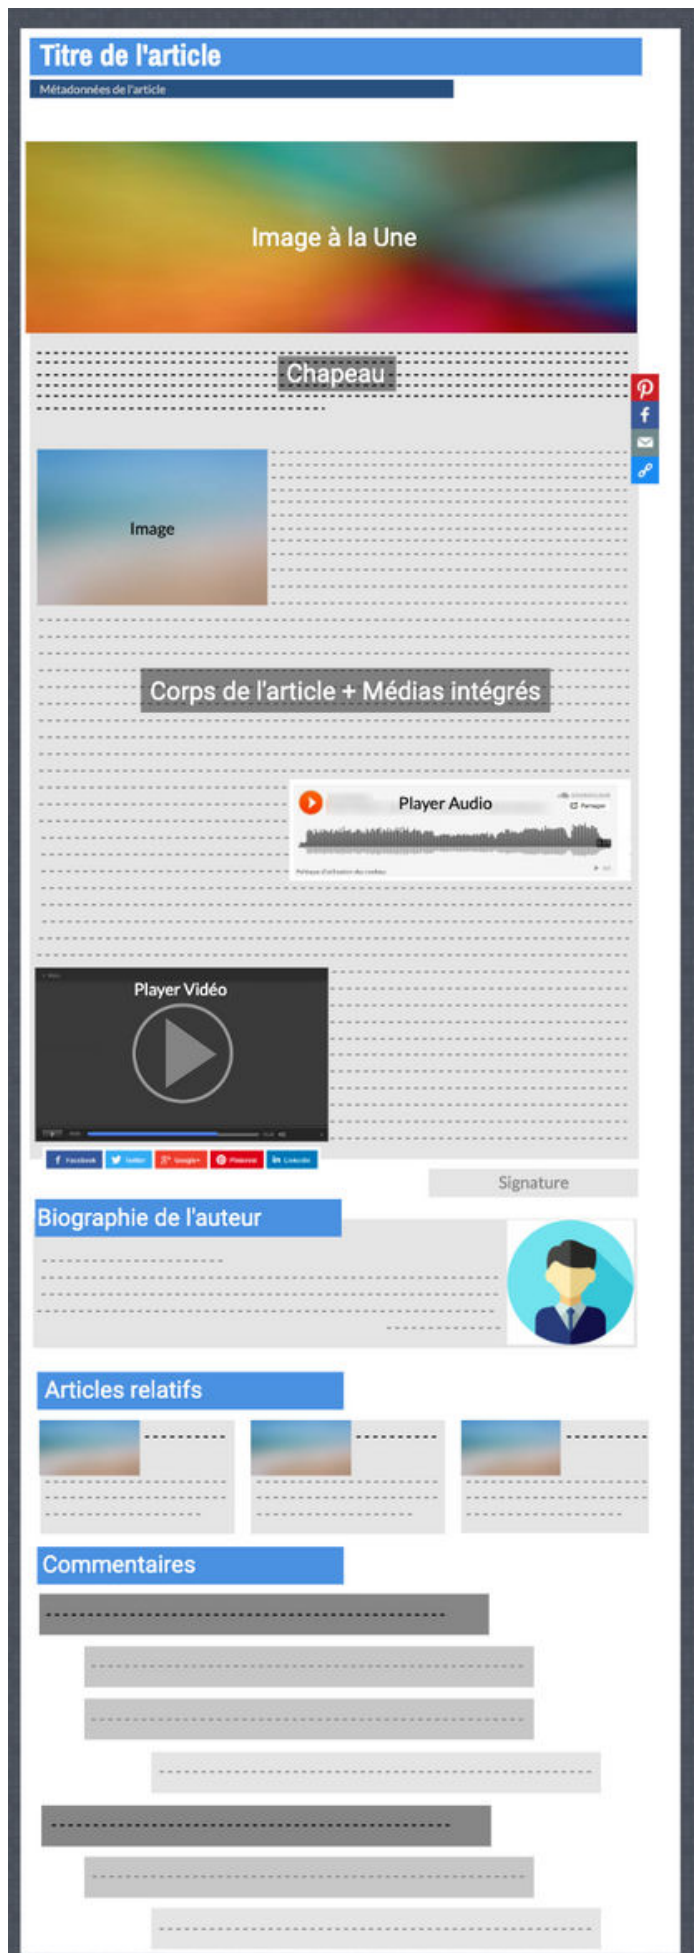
Titre de l'article

Métadonnées de l'article

Image à la Une

Chapeau

Image

Corps de l'article + Médias intégrés

Player Audio

Partager

Player Vidéo

Facebook Twitter Google+ Pinterest LinkedIn

Signature

Biographie de l'auteur

Articles relatifs

Commentaires